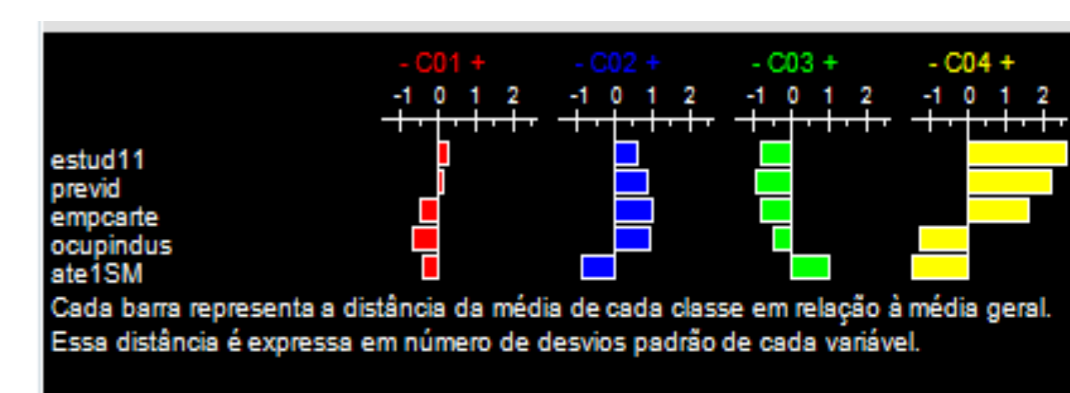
- C01 +
-1 0 1 2

- C02 +
-1 0 1 2

- C03 +
-1 0 1 2

- C04 +
-1 0 1 2

estud11
previd
empcarte
ocupindus
ate1SM

Cada barra representa a distância da média de cada classe em relação à média geral.
Essa distância é expressa em número de desvios padrão de cada variável.